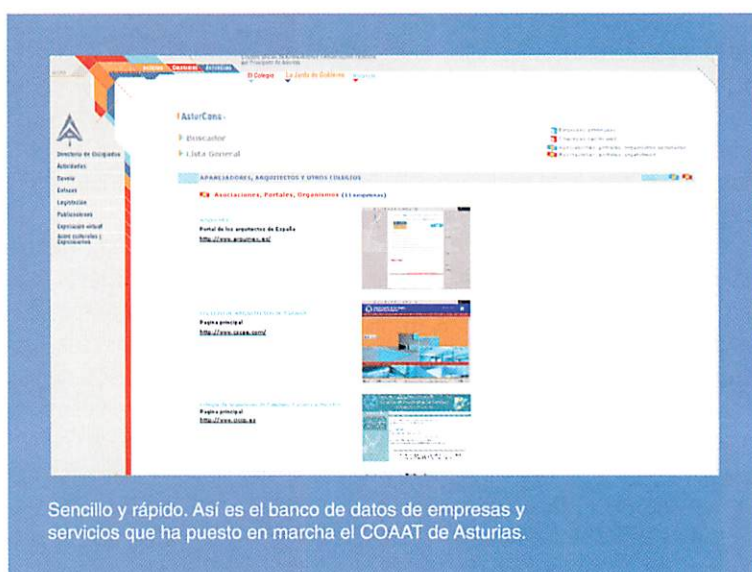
El Colegio   La Junta de Gobierno

AsturCons

Buscador

Lista General

Directorio de Colegiados
Actividades
Revista
Enlaces
Legislación
Publicaciones
Exposición virtual
Actos culturales y Exposiciones

APAREJADORES, ARQUITECTOS Y OTROS COLEGIOS

Asociaciones, Portales, Organismos

Portal de los arquitectos de España
http://www.arquinex.es/

Pagina principal
http://www.coaam.com/

Pagina principal
http://www.ciccp.es

Sencillo y rápido. Así es el banco de datos de empresas y servicios que ha puesto en marcha el COAAT de Asturias.